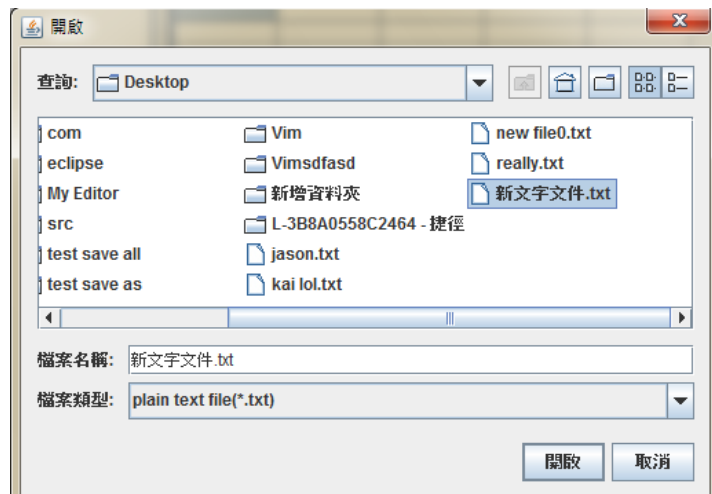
開啟

查詢: Desktop

com
eclipse
My Editor
src
test save all
test save as

Vim
Vimsdfasd
新增資料夾
L-3B8A0558C2464 - 捷徑
jason.txt
kai lol.txt

new file0.txt
really.txt
新文字文件.txt

檔案名稱: 新文字文件.txt

檔案類型: plain text file(*.txt)

開啟 取消